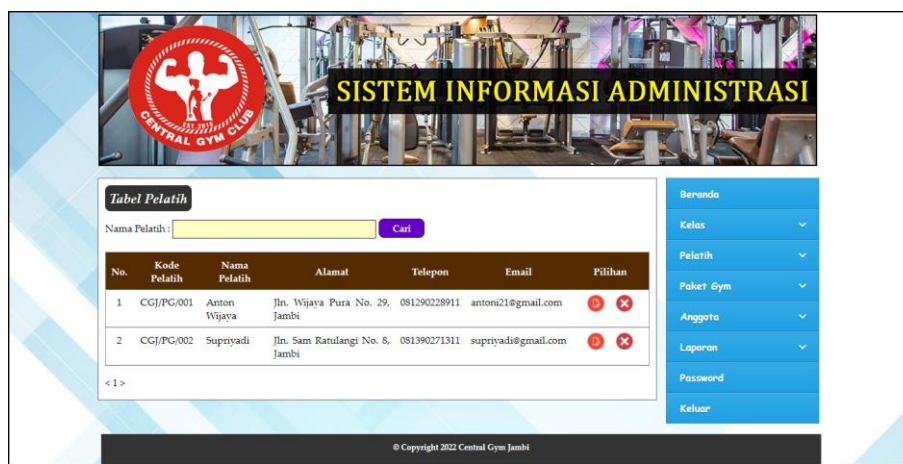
CENTRAL GYM CLUB

SISTEM INFORMASI ADMINISTRASI

Tabel Pelatih

Nama Pelatih : Cari

| No. | Kode Pelatih | Nama Pelatih | Alamat | Telepon | Email | Pilihan |
|---|---|---|---|---|---|---|
| 1 | CGJ/PG/001 | Anton Wijaya | Jln. Wijaya Pura No. 29, Jambi | 081290228911 | antoni21@gmail.com | |
| 2 | CGJ/PG/002 | Supriyadi | Jln. Sam Ratulangi No. 8, Jambi | 081390271311 | supriyadi@gmail.com | |

< 1 >

Beranda
Kelas
Pelatih
Paket Gym
Anggota
Laporan
Password
Keluar

© Copyright 2022 Central Gym Jambi